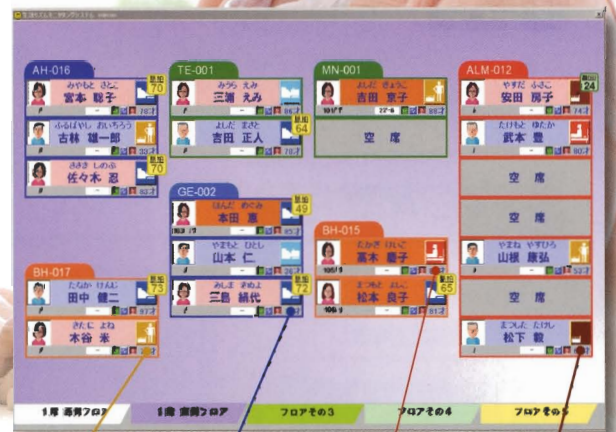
AH-016

みやもと さとこ
宮本 聡子
認知 70

ふるばやし おいちろう
古林 雄一郎

ささき しのぶ
佐々木 忍
認知 70

TE-001

みうら えみ
三浦 えみ

よしだ まさと
吉田 正人
認知 64

MN-001

よしだ きょうこ
吉田 京子

空 席

ALM-012

やすだ ふさこ
安田 房子
認知 24

たけもと ゆたか
武本 豊

空 席

空 席

やまね やすひろ
山根 康弘

空 席

まつした たけし
松下 毅

GE-002

ほんだ めぐみ
本田 恵
認知 49

やまもと ひとし
山本 仁

みしま きぬえ
三島 絹代
認知 72

BH-015

たかぎ けいこ
高木 慶子

まつもと よしこ
松本 良子
認知 65

BH-017

たなか けんじ
田中 健二
認知 73

きたに よね
木谷 米

1階 通所フロア

1階 療養フロア

フロアその3

フロアその4

フロアその5